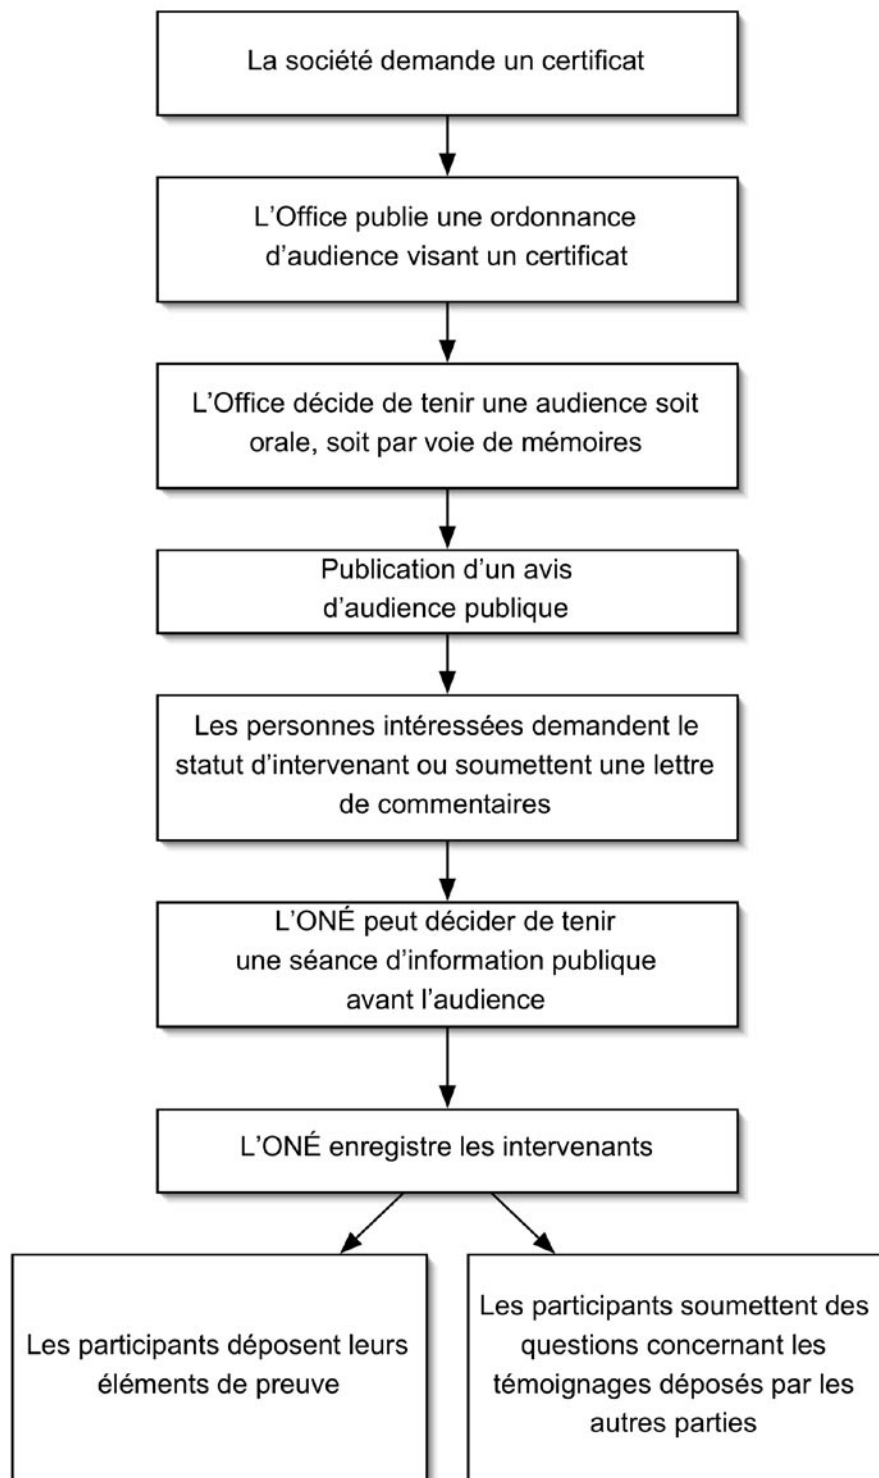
La société demande un certificat

L’Office publie une ordonnance d’audience visant un certificat

L’Office décide de tenir une audience soit orale, soit par voie de mémoires

Publication d’un avis d’audience publique

Les personnes intéressées demandent le statut d’intervenant ou soumettent une lettre de commentaires

L’ONÉ peut décider de tenir une séance d’information publique avant l’audience

L’ONÉ enregistre les intervenants

Les participants déposent leurs éléments de preuve

Les participants soumettent des questions concernant les témoignages déposés par les autres parties